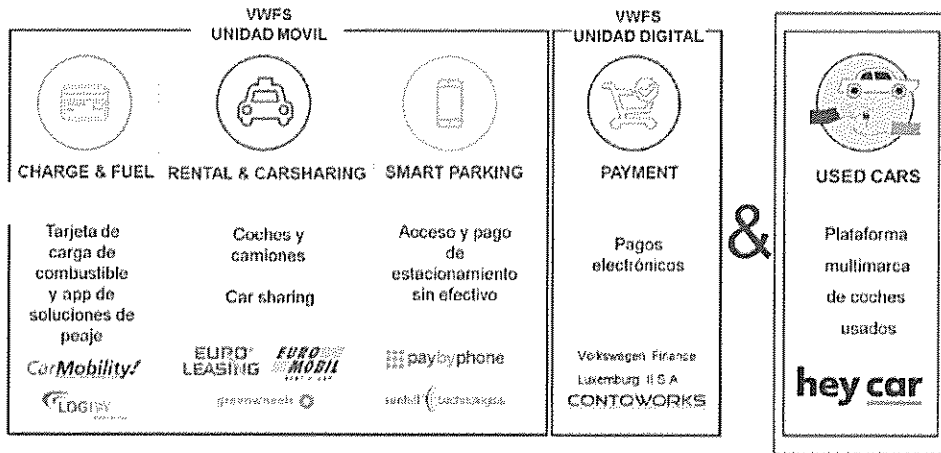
VWFS
UNIDAD MOVIL

CHARGE & FUEL

Tarjeta de carga de combustible y app de soluciones de peaje

CarMobility!

LOGPAY

RENTAL & CARSHARING

Coches y camiones

Car sharing

EURO LEASING

EURO MOBIL

greenwheels

SMART PARKING

Acceso y pago de estacionamiento sin efectivo

paybyphone

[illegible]

VWFS
UNIDAD DIGITAL

PAYMENT

Pagos electrónicos

Volkswagen Finance Luxemburg S.A.

CONTOWORKS

&

USED CARS

Plataforma multimarca de coches usados

hey car

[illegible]